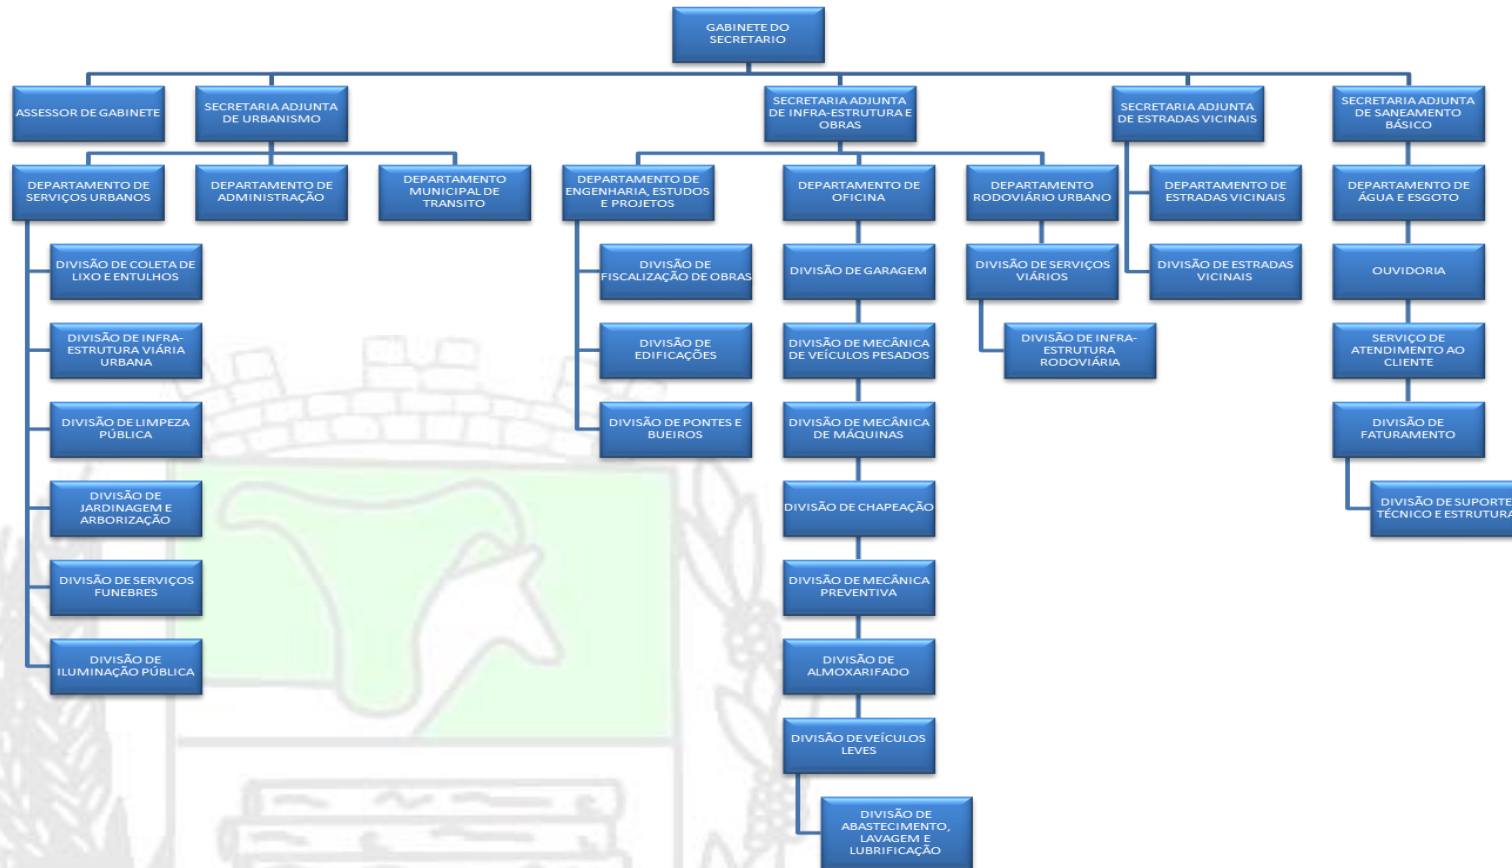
GABINETE DO SECRETARIO

ASSESSOR DE GABINETE

SECRETARIA ADJUNTA DE URBANISMO

SECRETARIA ADJUNTA DE INFRA-ESTRUTURA E OBRAS

SECRETARIA ADJUNTA DE ESTRADAS VICINAIS

SECRETARIA ADJUNTA DE SANEAMENTO BÁSICO

DEPARTAMENTO DE SERVIÇOS URBANOS

DEPARTAMENTO DE ADMINISTRAÇÃO

DEPARTAMENTO MUNICIPAL DE TRANSITO

DEPARTAMENTO DE ENGENHARIA, ESTUDOS E PROJETOS

DEPARTAMENTO DE OFICINA

DEPARTAMENTO RODOVIÁRIO URBANO

DEPARTAMENTO DE ESTRADAS VICINAIS

DEPARTAMENTO DE ÁGUA E ESGOTO

DIVISÃO DE COLETA DE LIXO E ENTULHOS

DIVISÃO DE INFRA-ESTRUTURA VIÁRIA URBANA

DIVISÃO DE LIMPEZA PÚBLICA

DIVISÃO DE JARDINAGEM E ARBORIZAÇÃO

DIVISÃO DE SERVIÇOS FUNEBRES

DIVISÃO DE ILUMINAÇÃO PÚBLICA

DIVISÃO DE FISCALIZAÇÃO DE OBRAS

DIVISÃO DE EDIFICAÇÕES

DIVISÃO DE PONTES E BUEIROS

DIVISÃO DE GARAGEM

DIVISÃO DE MECÂNICA DE VEÍCULOS PESADOS

DIVISÃO DE MECÂNICA DE MÁQUINAS

DIVISÃO DE CHAPEAÇÃO

DIVISÃO DE MECÂNICA PREVENTIVA

DIVISÃO DE ALMOXARIFADO

DIVISÃO DE VEÍCULOS LEVES

DIVISÃO DE ABASTECIMENTO, LAVAGEM E LUBRIFICAÇÃO

DIVISÃO DE SERVIÇOS VIÁRIOS

DIVISÃO DE INFRA-ESTRUTURA RODOVIÁRIA

DIVISÃO DE ESTRADAS VICINAIS

OUVIDORIA

SERVIÇO DE ATENDIMENTO AO CLIENTE

DIVISÃO DE FATURAMENTO

DIVISÃO DE SUPORTE TÉCNICO E ESTRUTURA